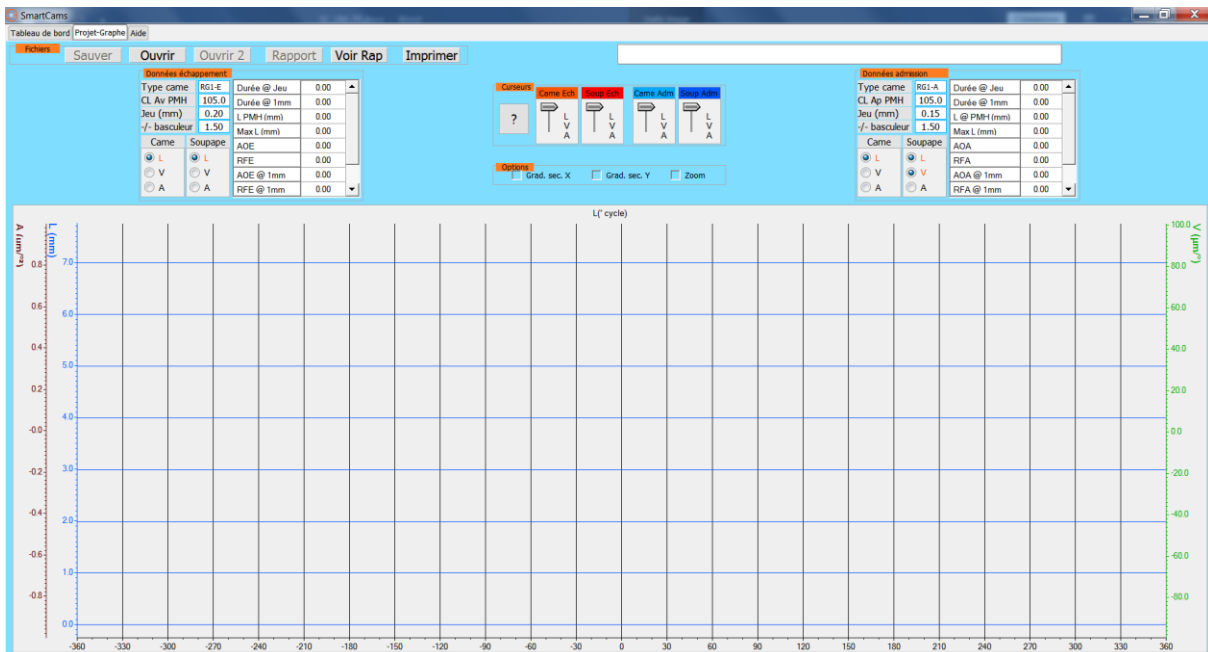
SmartCams

Tableau de bord | Projet-Graphe | Aide

Fichiers

Sauver | Ouvrir | Ouvrir 2 | Rapport | Voir Rap | Imprimer

Données échappement

| Type came | RG1-E |
|---|---|
| CL Av PMH | 105.0 |
| Jeu (mm) | 0.20 |
| -/- basculeur | 1.50 |

Came: L, V, A
Soupape: L, V, A

| Durée @ Jeu | 0.00 |
|---|---|
| Durée @ 1mm | 0.00 |
| L PMH (mm) | 0.00 |
| Max L (mm) | 0.00 |
| AOE | 0.00 |
| RFE | 0.00 |
| AOE @ 1mm | 0.00 |
| RFE @ 1mm | 0.00 |

Curseurs

?

Came Ech | Soup Ech | Came Adm | Soup Adm

L V A | L V A | L V A | L V A

Options

Grad. sec. X | Grad. sec. Y | Zoom

Données admission

| Type came | RG1-A |
|---|---|
| CL Ap PMH | 105.0 |
| Jeu (mm) | 0.15 |
| -/- basculeur | 1.50 |

Came: L, V, A
Soupape: L, V, A

| Durée @ Jeu | 0.00 |
|---|---|
| Durée @ 1mm | 0.00 |
| L @ PMH (mm) | 0.00 |
| Max L (mm) | 0.00 |
| AOA | 0.00 |
| RFA | 0.00 |
| AOA @ 1mm | 0.00 |
| RFA @ 1mm | 0.00 |

L(° cycle)

A (um/°²)

L (mm)

V (um/°)

0.8
0.6
0.4
0.2
-0.0
-0.2
-0.4
-0.6
-0.8

7.0
6.0
5.0
4.0
3.0
2.0
1.0
0.0

100.0
80.0
60.0
40.0
20.0
0.0
-20.0
-40.0
-60.0
-80.0

-360 -330 -300 -270 -240 -210 -180 -150 -120 -90 -60 -30 0 30 60 90 120 150 180 210 240 270 300 330 360